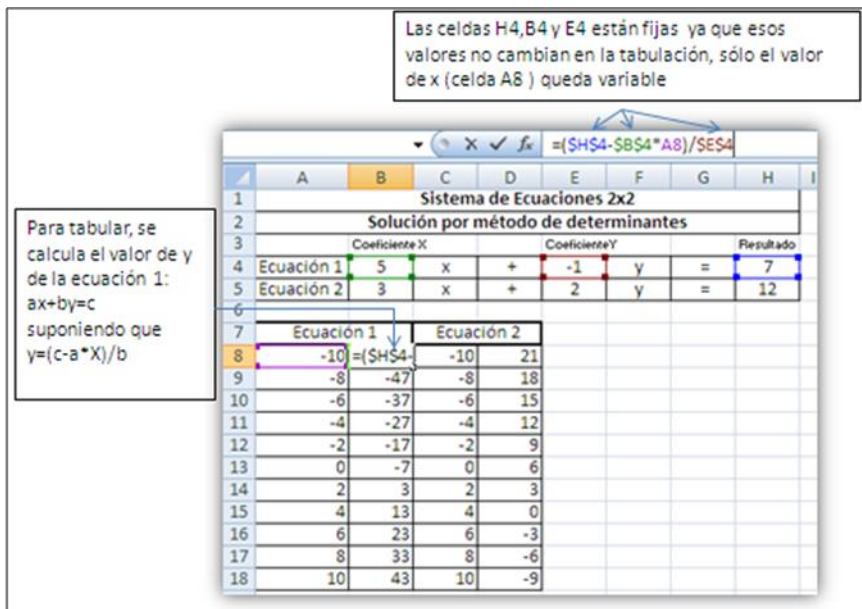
Las celdas H4,B4 y E4 están fijas ya que esos valores no cambian en la tabulación, sólo el valor de x (celda A8 ) queda variable

Para tabular, se calcula el valor de y de la ecuación 1: ax+by=c suponiendo que y=(c-a*X)/b

=($H$4-$B$4*A8)/$E$4

| | A | B | C | D | E | F | G | H |
|---|---|---|---|---|---|---|---|---|
| 1 | Sistema de Ecuaciones 2x2 | | | | | | | |
| 2 | Solución por método de determinantes | | | | | | | |
| 3 | | Coeficiente X | | | CoeficienteY | | | Resultado |
| 4 | Ecuación 1 | 5 | x | + | -1 | y | = | 7 |
| 5 | Ecuación 2 | 3 | x | + | 2 | y | = | 12 |
| 6 | | | | | | | | |
| 7 | Ecuación 1 | | Ecuación 2 | | | | | |
| 8 | -10 | =($H$4- | -10 | 21 | | | | |
| 9 | -8 | -47 | -8 | 18 | | | | |
| 10 | -6 | -37 | -6 | 15 | | | | |
| 11 | -4 | -27 | -4 | 12 | | | | |
| 12 | -2 | -17 | -2 | 9 | | | | |
| 13 | 0 | -7 | 0 | 6 | | | | |
| 14 | 2 | 3 | 2 | 3 | | | | |
| 15 | 4 | 13 | 4 | 0 | | | | |
| 16 | 6 | 23 | 6 | -3 | | | | |
| 17 | 8 | 33 | 8 | -6 | | | | |
| 18 | 10 | 43 | 10 | -9 | | | | |